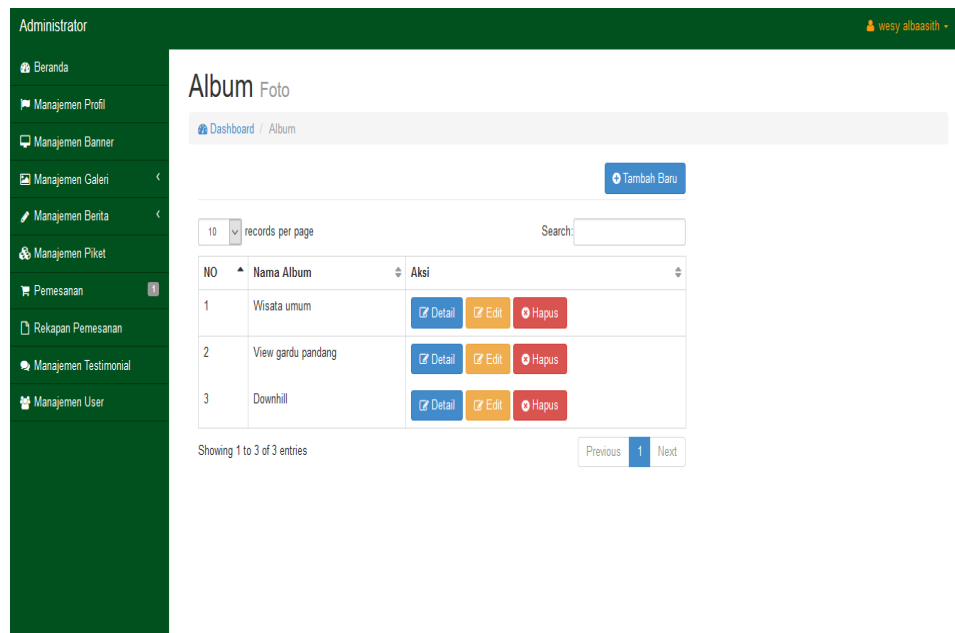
Administrator

wesy albaasith

Beranda
Manajemen Profil
Manajemen Banner
Manajemen Galeri
Manajemen Berita
Manajemen Piket
Pemesanan 1
Rekapan Pemesanan
Manajemen Testimonial
Manajemen User

Album Foto

Dashboard / Album

Tambah Baru

10 records per page

Search:

| NO | Nama Album | Aksi |
|---|---|---|
| 1 | Wisata umum | Detail Edit Hapus |
| 2 | View gardu pandang | Detail Edit Hapus |
| 3 | Downhill | Detail Edit Hapus |

Showing 1 to 3 of 3 entries

Previous 1 Next